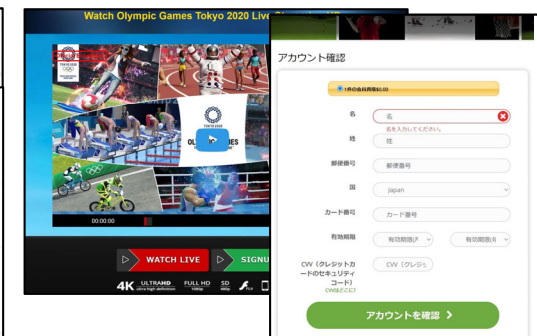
Watch Olympic Games Tokyo 2020 Live

TOKYO 2020

TOKYO 2020

OLYMPIC GAMES

00:00:00

WATCH LIVE

SIGNU

4K ULTRAHD FULL HD SD

アカウント確認

1件の会員費用$0.00

名

名

名を入力してください。

姓

姓

郵便番号

郵便番号

国

Japan

カード番号

カード番号

有効期限

有効期限(月)

有効期限(年)

CVV（クレジットカードのセキュリティコード）

(CVVはどこに)

CVV（クレジッ

アカウントを確認 >